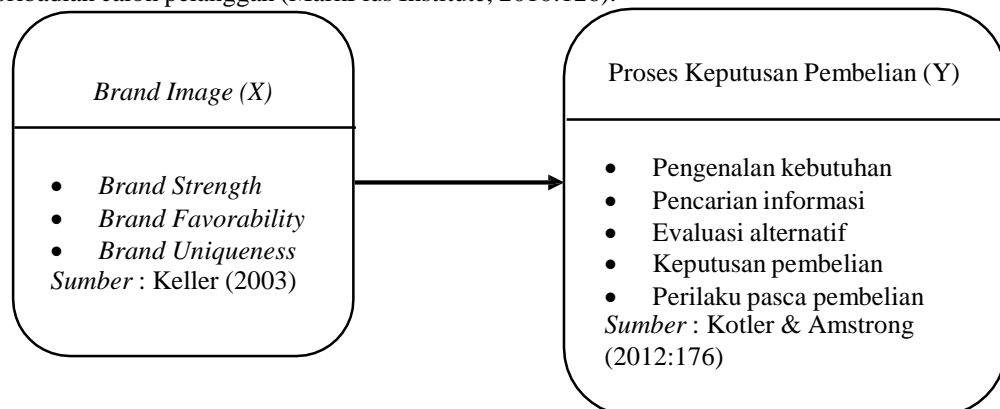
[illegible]

*Brand Image (X)*

- *Brand Strength*
- *Brand Favorability*
- *Brand Uniqueness*

*Sumber* : Keller (2003)

Proses Keputusan Pembelian (Y)

- Pengenalan kebutuhan
- Pencarian informasi
- Evaluasi alternatif
- Keputusan pembelian
- Perilaku pasca pembelian

*Sumber* : Kotler & Amstrong (2012:176)